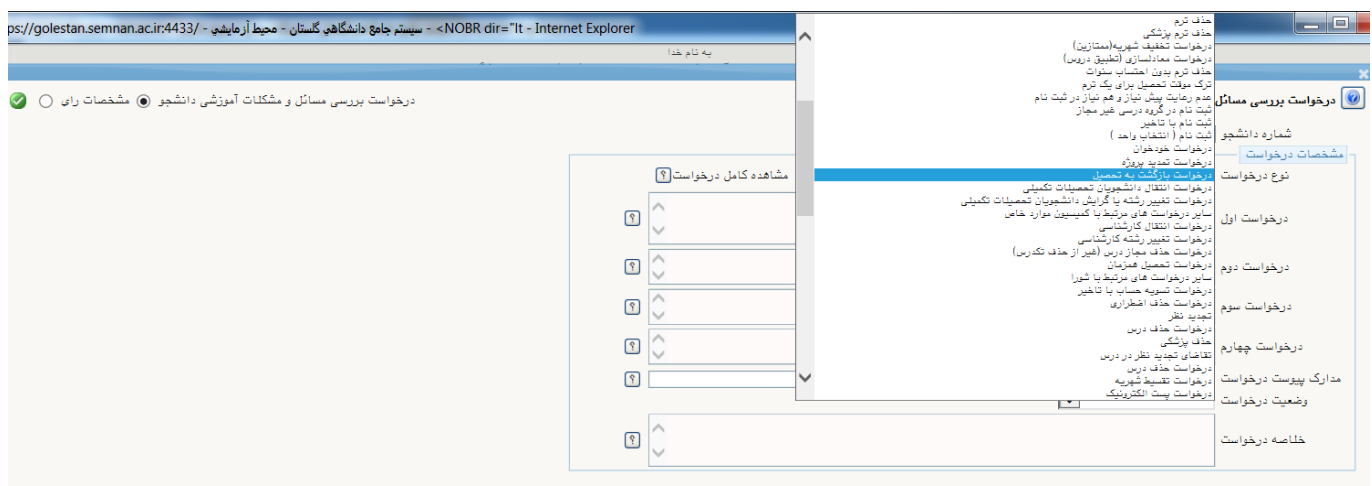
ps://golestan.semnan.ac.ir:4433/ - سيستم جامع دانشگاهي گلستان - محيط آزمايشي - <NOBR dir="lt - Internet Explorer

به نام خدا

درخواست بررسی مسائل

درخواست بررسی مسائل و مشکلات آموزشی دانشجو ◉ مشخصات دانشجو ○ مشخصات رای

شماره دانشجو

مشخصات درخواست

نوع درخواست

مشاهده کامل درخواست

درخواست اول

درخواست دوم

درخواست سوم

درخواست چهارم

مدارک پیوست درخواست

وضعیت درخواست

خلاصه درخواست

حذف ترم
حذف ترم پزشکی
درخواست تخفیف شهریه(ممتازین)
درخواست معادلسازی (تطبیق دروس)
حذف ترم بدون احتساب سنوات
ترک موقت تحصیل برای یک ترم
عدم رعایت پیش نیاز و هم نیاز در ثبت نام
ثبت نام در گروه درسی غیر مجاز
ثبت نام با تاخیر
ثبت نام ( انتخاب واحد )
درخواست خودخوان
درخواست تمدید پروژه
درخواست بازگشت به تحصیل
درخواست انتقال دانشجویان تحصیلات تکمیلی
درخواست تغییر رشته یا گرایش دانشجویان تحصیلات تکمیلی
سایر درخواست های مرتبط با کمیسیون موارد خاص
درخواست انتقال کارشناسی
درخواست تغییر رشته کارشناسی
درخواست حذف مجاز درس (غیر از حذف تکدرس)
درخواست تحصیل همزمان
سایر درخواست های مرتبط با شورا
درخواست تسویه حساب با تاخیر
درخواست حذف اضطراری
تجدید نظر
درخواست حذف درس
حذف پزشکی
تقاضای تجدید نظر در درس
درخواست حذف درس
درخواست تقسیط شهریه
درخواست پست الکترونیک